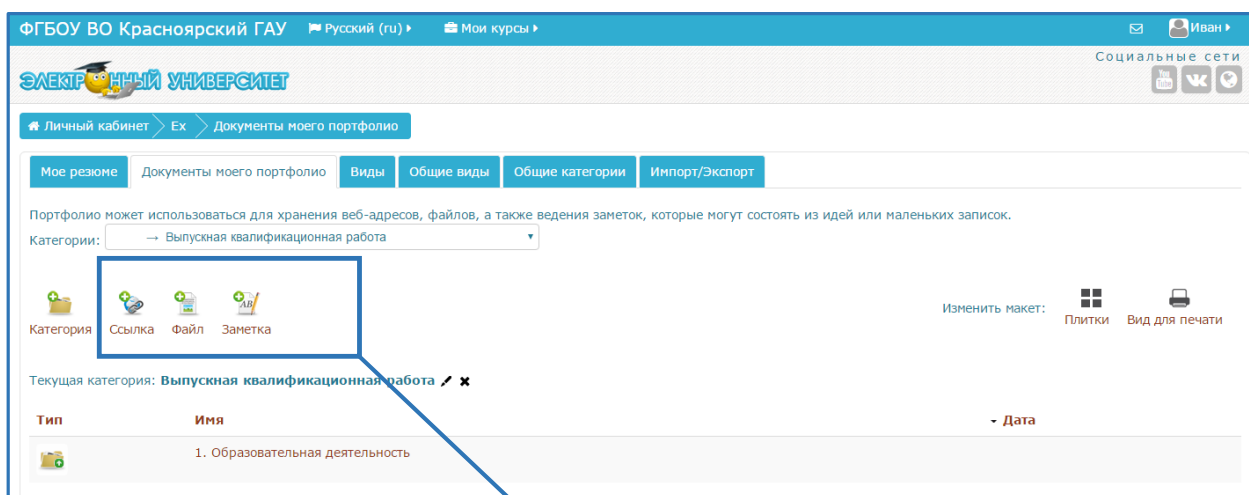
ФГБОУ ВО Красноярский ГАУ Русский (ru) Мои курсы Иван

ЭЛЕКТРОННЫЙ УНИВЕРСИТЕТ

Социальные сети

Личный кабинет > Ex > Документы моего портфолио

| Мое резюме | Документы моего портфолио | Виды | Общие виды | Общие категории | Импорт/Экспорт |
|---|---|---|---|---|---|

Портфолио может использоваться для хранения веб-адресов, файлов, а также ведения заметок, которые могут состоять из идей или маленьких записок.

Категории: → Выпускная квалификационная работа

Категория Ссылка Файл Заметка

Изменить макет: Плитки Вид для печати

Текущая категория: Выпускная квалификационная работа

| Тип | Имя | Дата |
|---|---|---|
| | 1. Образовательная деятельность | |